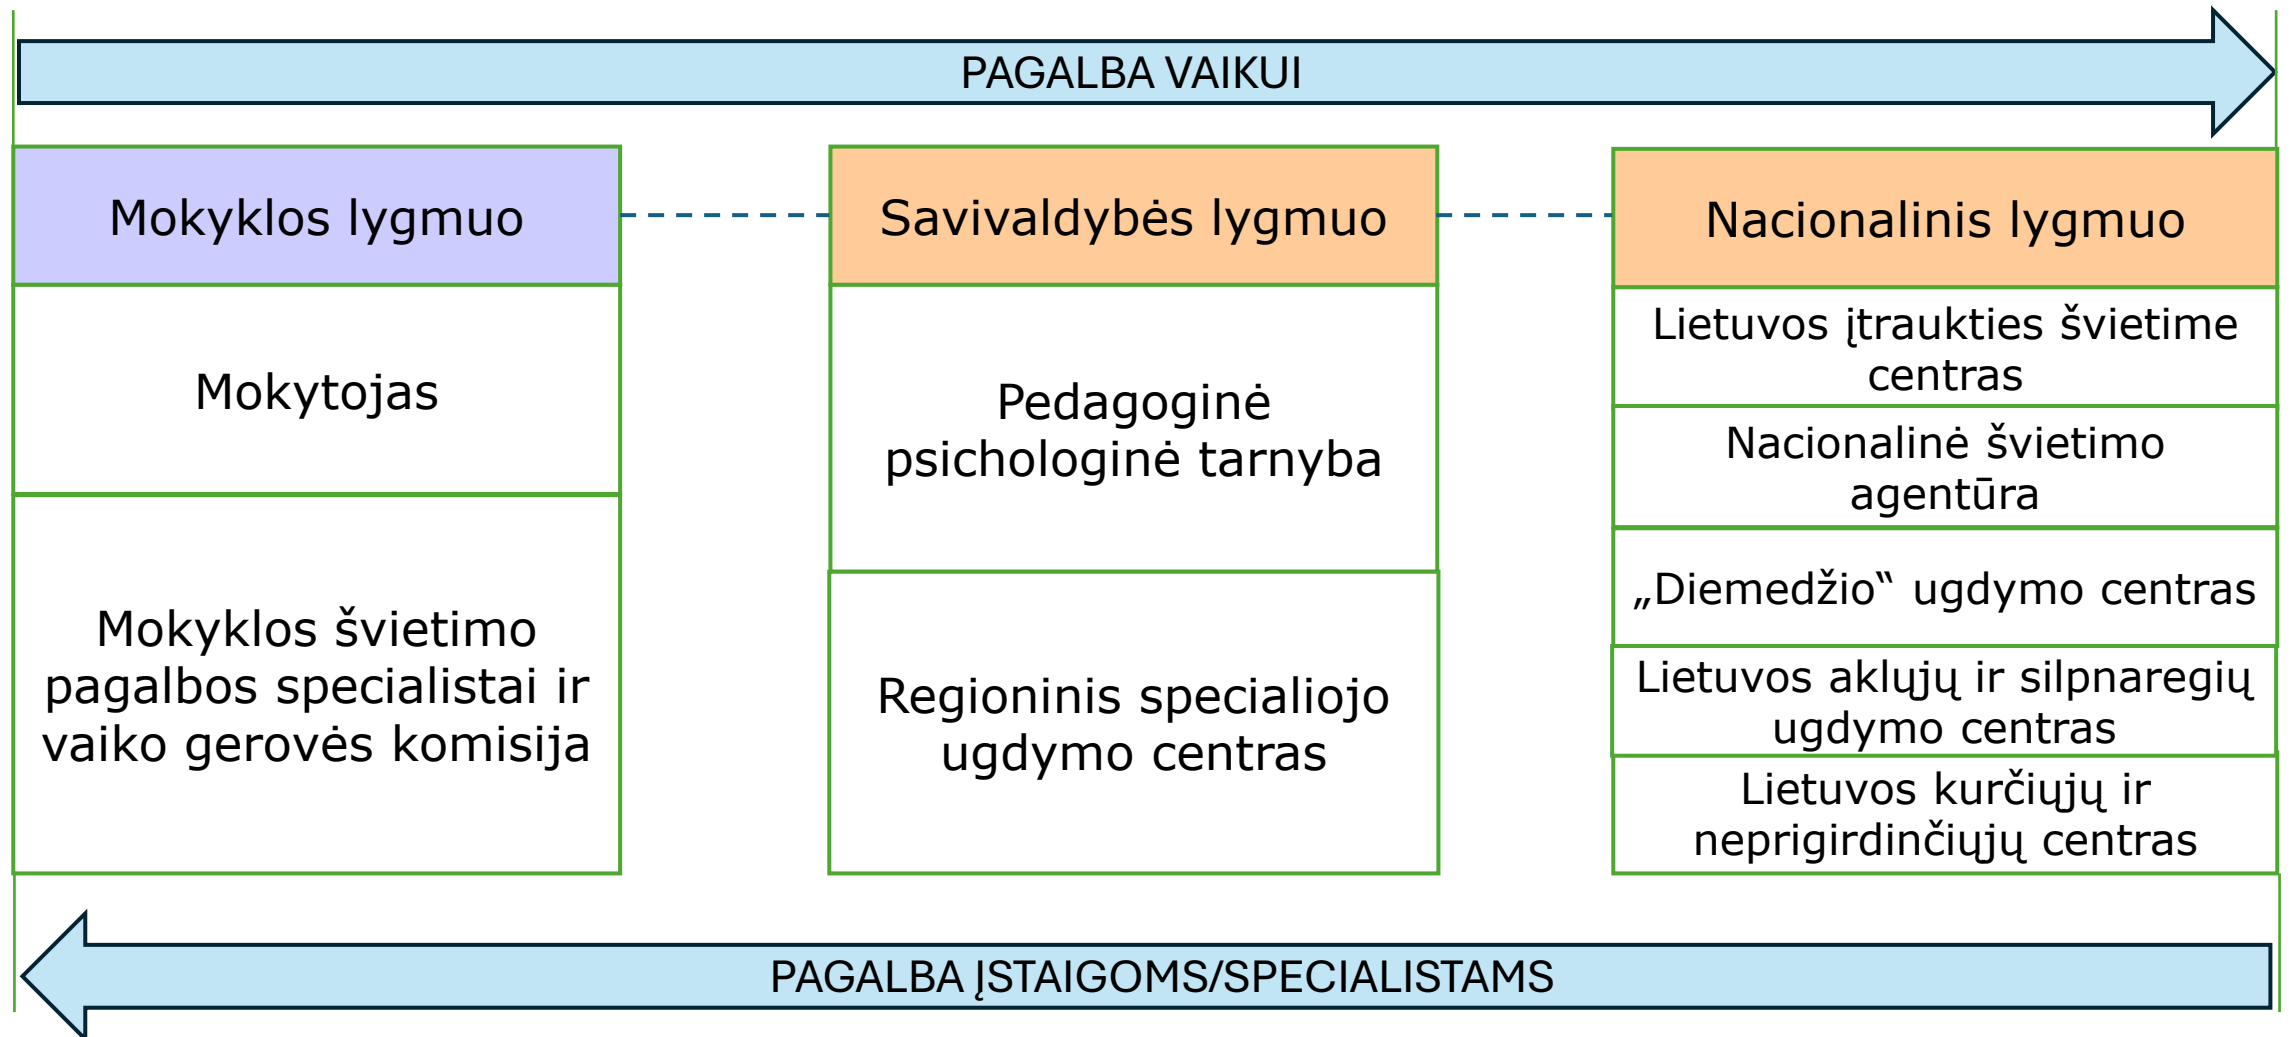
PAGALBA VAIKUI

Mokyklos lygmuo

Mokytojas

Mokyklos švietimo pagalbos specialistai ir vaiko gerovės komisija

Savivaldybės lygmuo

Pedagoginė psichologinė tarnyba

Regioninis specialiojo ugdymo centras

Nacionalinis lygmuo

Lietuvos įtraukties švietime centras

Nacionalinė švietimo agentūra

„Diemedžio“ ugdymo centras

Lietuvos aklųjų ir silpnaregių ugdymo centras

Lietuvos kurčiųjų ir neprigirdinčiųjų centras

PAGALBA ĮSTAIGOMS/SPECIALISTAMS